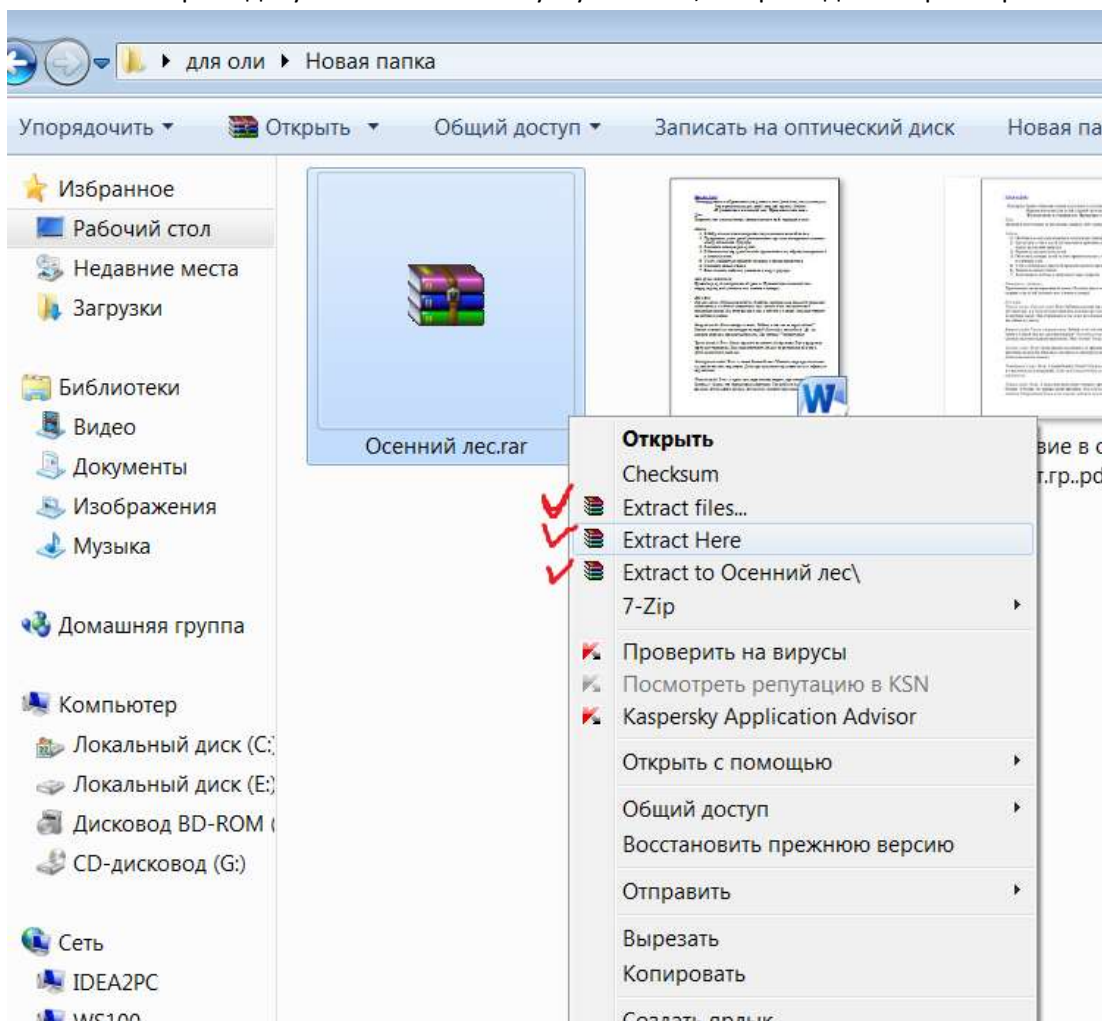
для оли ▸ Новая папка

Упорядочить ▾ Открыть ▾ Общий доступ ▾ Записать на оптический диск Новая па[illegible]

Избранное
Рабочий стол
Недавние места
Загрузки

Библиотеки
Видео
Документы
Изображения
Музыка

Домашняя группа

Компьютер
Локальный диск (C:)
Локальный диск (E:)
Дисковод BD-ROM (
CD-дисковод (G:)

Сеть
IDEA2PC
WS100

Осенний лес.rar

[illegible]вие в с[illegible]
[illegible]т.гр..pd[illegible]

Открыть
Checksum
Extract files...
Extract Here
Extract to Осенний лес\
7-Zip
Проверить на вирусы
Посмотреть репутацию в KSN
Kaspersky Application Advisor
Открыть с помощью
Общий доступ
Восстановить прежнюю версию
Отправить
Вырезать
Копировать
Создать ярлык